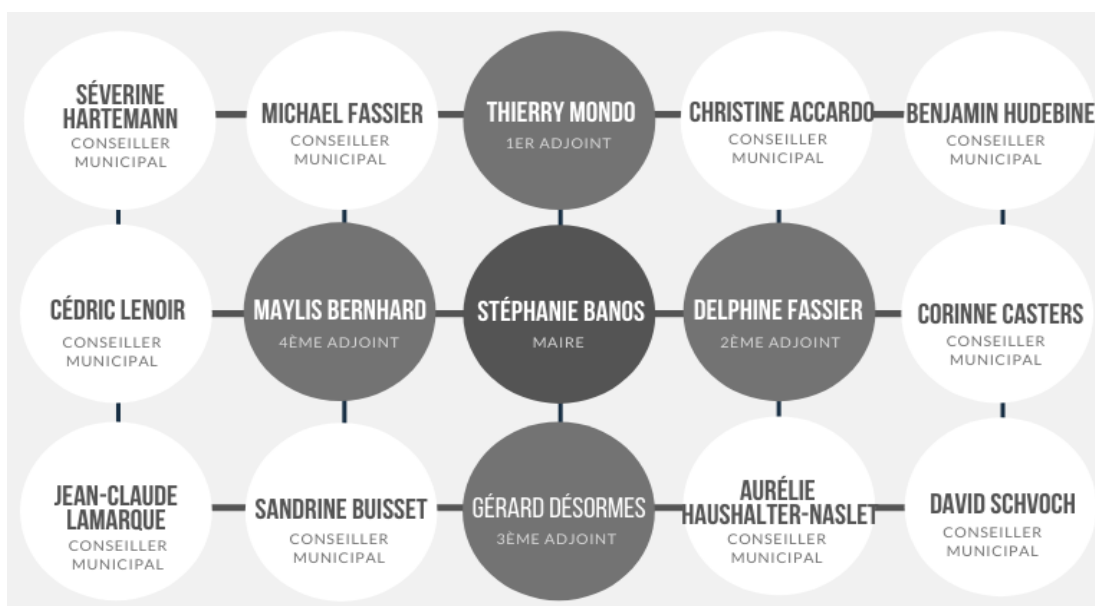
SÉVERINE HARTEMANN
CONSEILLER MUNICIPAL

MICHAEL FASSIER
CONSEILLER MUNICIPAL

THIERRY MONDO
1ER ADJOINT

CHRISTINE ACCARDO
CONSEILLER MUNICIPAL

BENJAMIN HUDEBINE
CONSEILLER MUNICIPAL

CÉDRIC LENOIR
CONSEILLER MUNICIPAL

MAYLIS BERNHARD
4ÈME ADJOINT

STÉPHANIE BANOS
MAIRE

DELPHINE FASSIER
2ÈME ADJOINT

CORINNE CASTERS
CONSEILLER MUNICIPAL

JEAN-CLAUDE LAMARQUE
CONSEILLER MUNICIPAL

SANDRINE BUISSET
CONSEILLER MUNICIPAL

GÉRARD DÉSORMES
3ÈME ADJOINT

AURÉLIE HAUSHALTER-NASLET
CONSEILLER MUNICIPAL

DAVID SCHVOCH
CONSEILLER MUNICIPAL